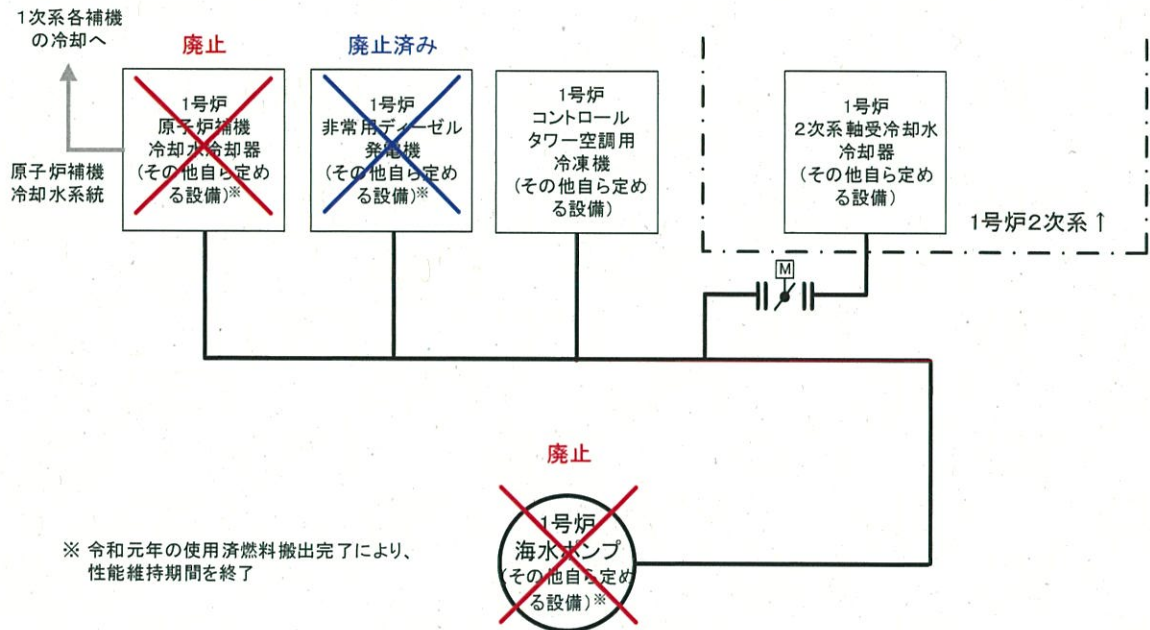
1次系各補機の冷却へ

原子炉補機冷却水系統

廃止

1号炉
原子炉補機
冷却水冷却器
(その他自ら定める設備)※

廃止済み

1号炉
非常用ディーゼル発電機
(その他自ら定める設備)※

1号炉
コントロール
タワー空調用
冷凍機
(その他自ら定める設備)

1号炉
2次系軸受冷却水
冷却器
(その他自ら定める設備)

1号炉2次系↑

M

廃止

1号炉
海水ポンプ
(その他自ら定める設備)※

※ 令和元年の使用済燃料搬出完了により、性能維持期間を終了